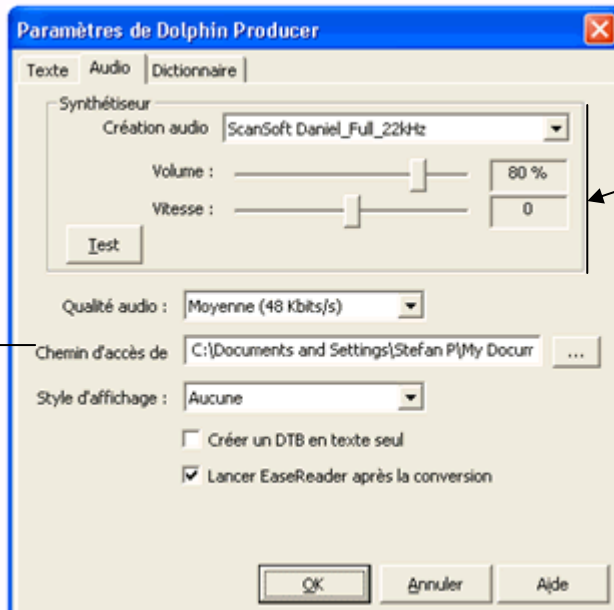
Paramètres de Dolphin Producer

Texte | Audio | Dictionnaire

Synthétiseur

Création audio: ScanSoft Daniel_Full_22kHz

Volume : 80 %

Vitesse : 0

Test

Qualité audio : Moyenne (48 Kbits/s)

Chemin d'accès de: C:\Documents and Settings\Stefan P\My Docum ...

Style d'affichage : Aucune

Créer un DTB en texte seul

Lancer EaseReader après la conversion

OK | Annuler | Aide